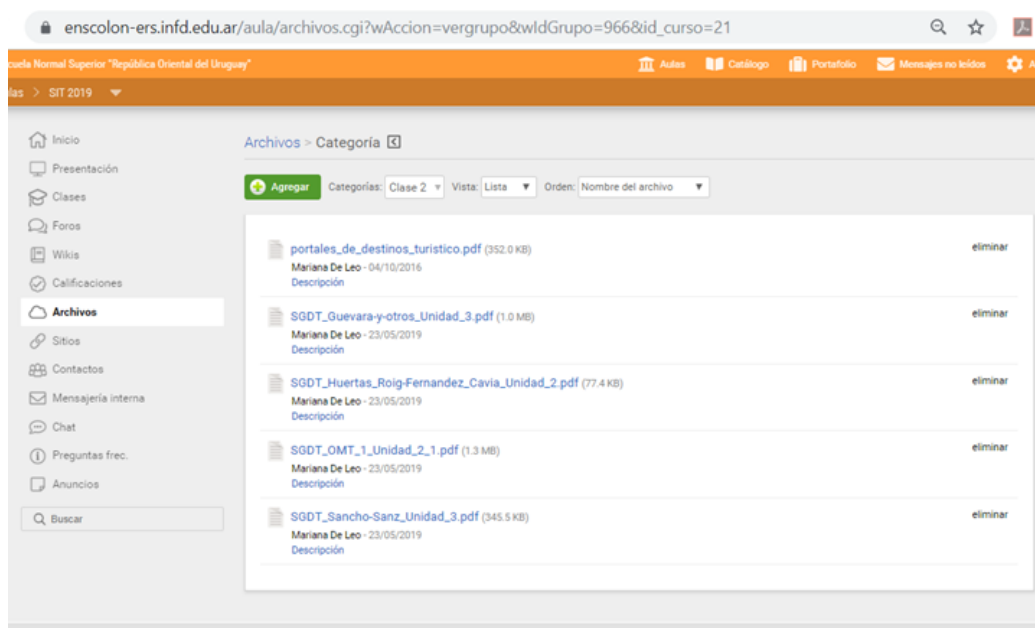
enscolon-ers.infd.edu.ar/aula/archivos.cgi?wAccion=vergrupo&wIdGrupo=966&id_curso=21

cuela Normal Superior "República Oriental del Uruguay"
Aulas Catálogo Portafolio Mensajes no leídos A

las > SIT 2019

Inicio
Presentación
Clases
Foros
Wikis
Calificaciones
Archivos
Sitios
Contactos
Mensajería interna
Chat
Preguntas frec.
Anuncios
Buscar

Archivos > Categoría

Agregar Categorías: Clase 2 Vista: Lista Orden: Nombre del archivo

portales_de_destinos_turistico.pdf (352.0 KB)
Mariana De Leo - 04/10/2016
Descripción
eliminar

SGDT_Guevara-y-otros_Unidad_3.pdf (1.0 MB)
Mariana De Leo - 23/05/2019
Descripción
eliminar

SGDT_Huertas_Roig-Fernandez_Cavia_Unidad_2.pdf (77.4 KB)
Mariana De Leo - 23/05/2019
Descripción
eliminar

SGDT_OMT_1_Unidad_2_1.pdf (1.3 MB)
Mariana De Leo - 23/05/2019
Descripción
eliminar

SGDT_Sancho-Sanz_Unidad_3.pdf (345.5 KB)
Mariana De Leo - 23/05/2019
Descripción
eliminar